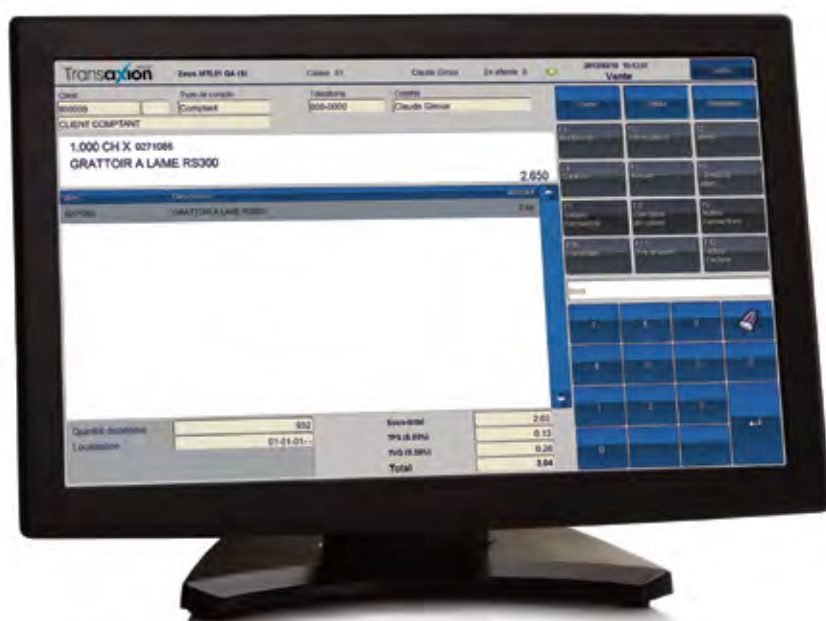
Transaxion

Caisse 01

Claude Giroux

Vente

Client

Type de compte

Téléphone

Commis

Comptant

Claude Giroux

CLIENT COMPTANT

1.000 CH X 0271086

GRATTOIR A LAME RS300

2.650

GRATTOIR A LAME RS300

Quantité disponible

932

Localisation

01-01-01

Sous-total

2.65

TPS (5.00%)

0.13

TVQ (9.98%)

0.26

Total

3.04

7

8

9

4

5

6

1

2

3

0